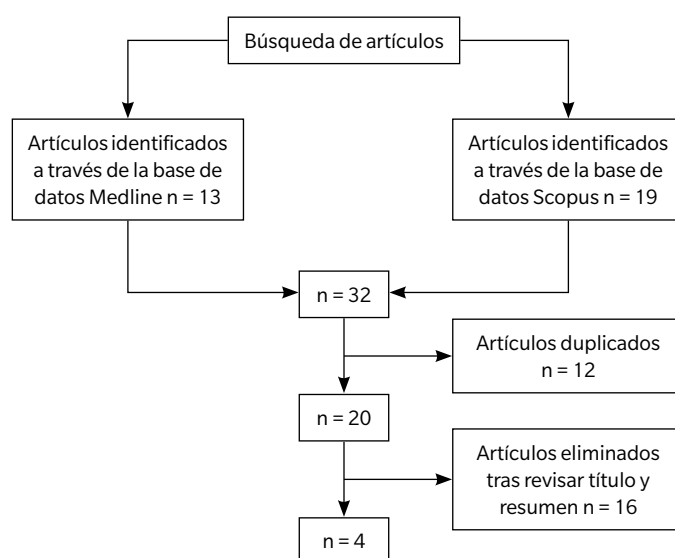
Búsqueda de artículos

Artículos identificados a través de la base de datos Medline n = 13

Artículos identificados a través de la base de datos Scopus n = 19

n = 32

Artículos duplicados n = 12

n = 20

Artículos eliminados tras revisar título y resumen n = 16

n = 4